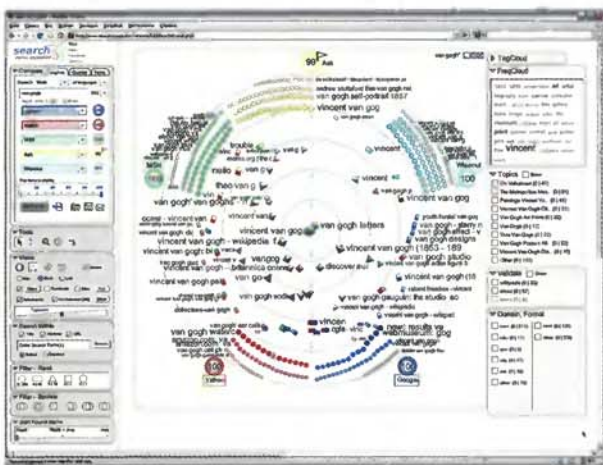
search

99 Ask

van gogh

TagCloud

FreqCloud

vincent van gog

vincent van gog

trouble

theo van g

vincent van gogh

vincent

vincent van gogh

vincent van gogh letters

ocean - vincent van

vincent van gogh - wikipedia

vincent van gogh designs

vincent van gogh (1853 - 189

vincent van gogh studio

vincent van gogh - britannica online

van gogh

vangog

discover

vincent van gogh

vincent van gogh paintings

van go

vincent van gogh museum

van gogh gauguin: the studio so

van gogh

vincent van gogh (18

vincent van gogh gallery

van gogh

Vincent

Topics

Domain, Format

Yahoo

Google

Tools

Views

Filter

Filter - Sources